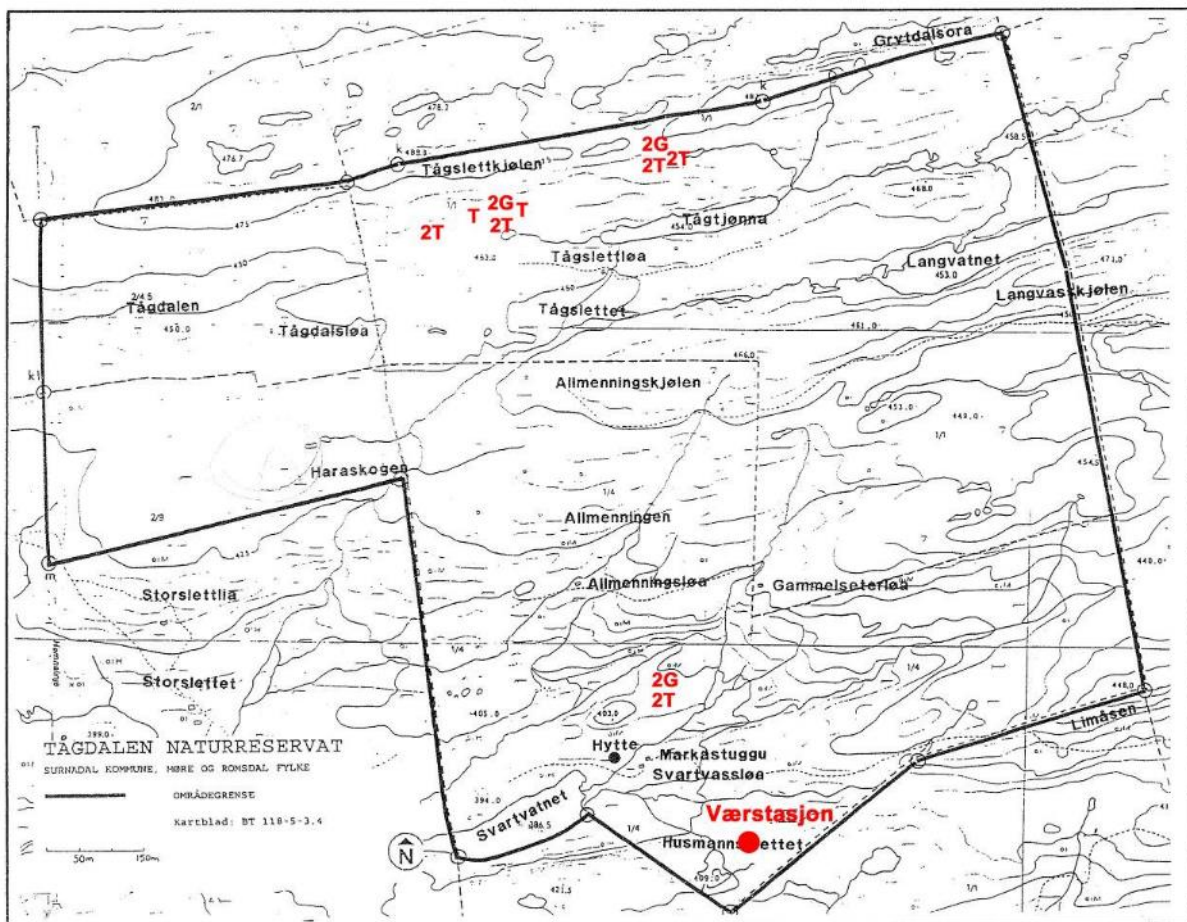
Grytdalsora

2G
2T 2T

Tågslettkjølen

T 2G T
2T 2T

Tågtjønna

Tågslettløa

Langvatnet

Tågdalen

Tågdalsløa

Tågslettet

Langvasskjølen

Allmenningskjølen

Haraskogen

Allmenningen

Allmenningsløa

Gammelseterløa

Storslettlia

Storslettet

2G
2T

TÅGDALEN NATURRESERVAT
SURNADAL KOMMUNE, MØRE OG ROMSDAL FYLKE

OMRÅDEGRENSE
Kartblad: BT 118-5-3.4

Hytte

Markastuggu

Svartvassløa

Svartvatnet

Værstasjon

Husmanns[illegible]ettet

Limåsen

N

50m 150m

476.7
478.2
480.0
480.3
481.0
475
450
2/45
450.0
468.0
454.0
453.0
453.0
471.0
450.5
451.0
466.0
453.0
443.0
454.0
448.0
448.0
1/1
1/4
2/9
425
405.0
403.0
394.0
386.5
399.0
421.5
k
k
kl
m